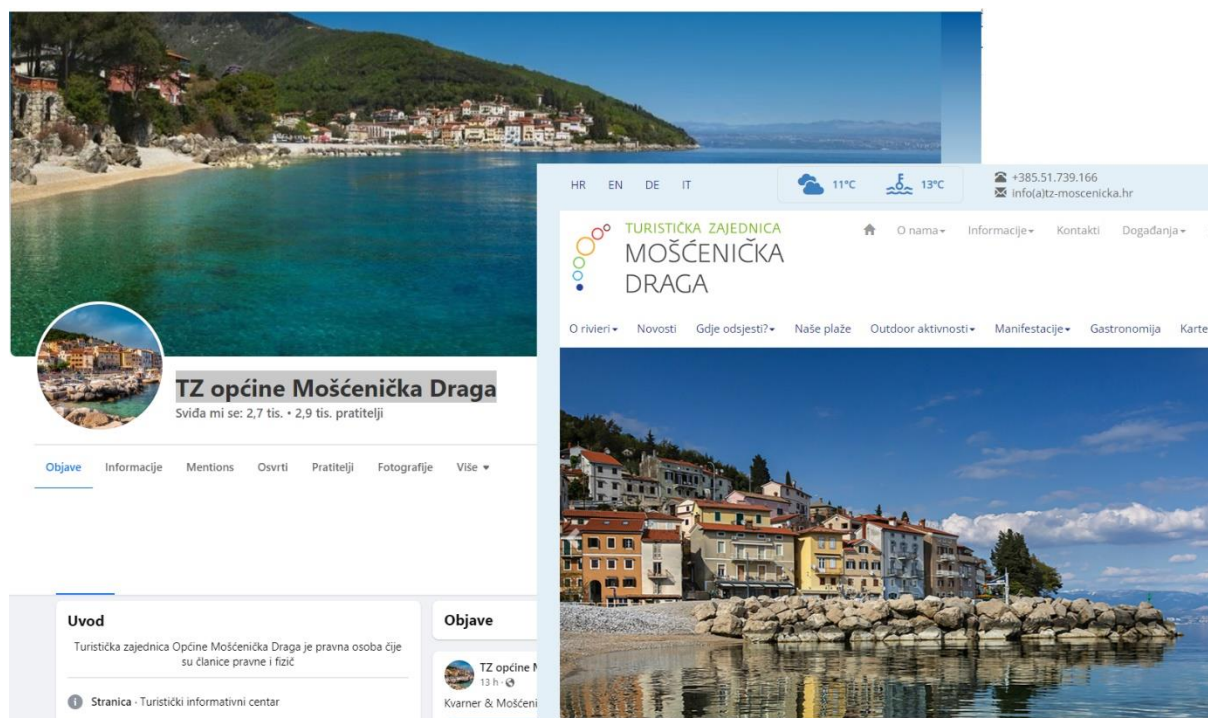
TZ općine Mošćenička Draga
Sviđa mi se: 2,7 tis. • 2,9 tis. pratitelji

Objave Informacije Mentions Osvrti Pratitelji Fotografije Više ▾

Uvod
Turistička zajednica Općine Mošćenička Draga je pravna osoba čije su članice pravne i fizič

Stranica · Turistički informativni centar

Objave
TZ općine M
13 h ·
Kvarner & Mošćeni

HR EN DE IT
11°C 13°C
+385.51.739.166
info(a)tz-moscenicka.hr

TURISTIČKA ZAJEDNICA
MOŠĆENIČKA
DRAGA

O nama ▾ Informacije ▾ Kontakti Događanja ▾

O rivieri ▾ Novosti Gdje odsjesti? ▾ Naše plaže Outdoor aktivnosti ▾ Manifestacije ▾ Gastronomija Karte